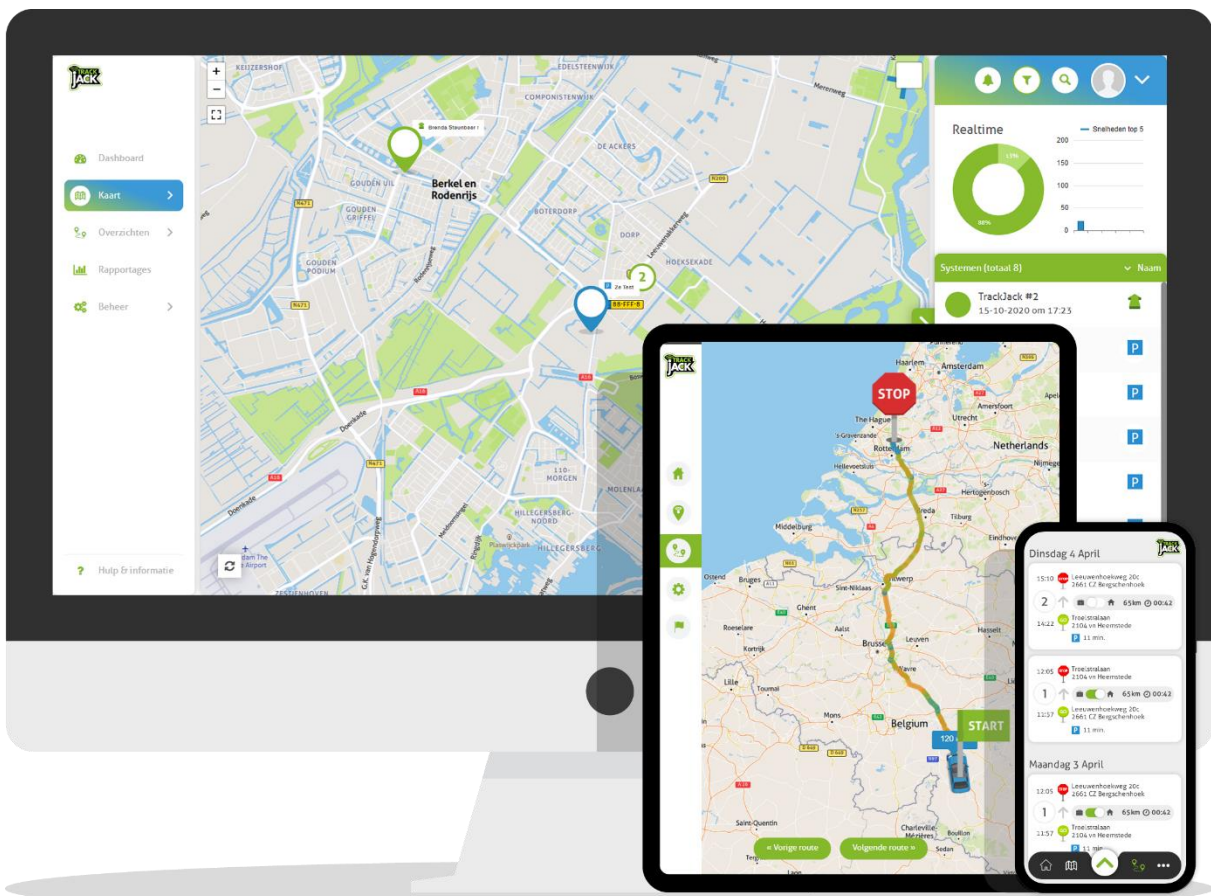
TRACK JACK

Dashboard
Kaart
Overzichten
Rapportages
Beheer

Hulp & informatie

KEIZERSHOF
COMPONISTENWIJK
DE ACKERS
Berkel en Rodenrijs
GOUDEN UIL
GOUDEN GRIFFEL
BOTERDORP
DORP
HOEKSEKADE
GOUDEN PODIUM
2
110-MORGEN
MOLENLAAN
HILLEGERSBERG-NOORD
HILLEGERSBERG
ZESTIENHOVEN
Brenda Steenbeer
88-FFF-8

Realtime
Snelheden top 5
200
150
100
50
0
13%
88%

Systemen (totaal 8)
Naam
TrackJack #2
15-10-2020 om 17:23

TRACK JACK
STOP
START
Amsterdam
Haarlem
The Hague
Rotterdam
Utrecht
Amersfoort
Netherlands
Nijmegen
Hertogenbosch
Middelburg
Breda
Tilburg
Antwerp
Bruges
Ghent
Ostend
Sint-Niklaas
Roeselare
Aalst
Brussels
Leuven
Hasselt
Kortrijk
Wavre
Lille
Tournai
Mons
Belgium
Saint-Quentin
Charleville-Mézières
Bouillon
120
« Vorige route
Volgende route »

TRACK JACK
Dinsdag 4 April
15:10 Leeuwenhoekweg 20c 2661 CZ Bergschenhoek
2 65km 00:42
14:22 Troelstralaan 2104 vn Heemstede
11 min.
12:05 Troelstralaan 2104 vn Heemstede
1 65km 00:42
11:57 Leeuwenhoekweg 20c 2661 CZ Bergschenhoek
11 min.
Maandag 3 April
12:05 Leeuwenhoekweg 20c 2661 CZ Bergschenhoek
1 65km 00:42
11:57 Troelstralaan 2104 vn Heemstede
11 min.